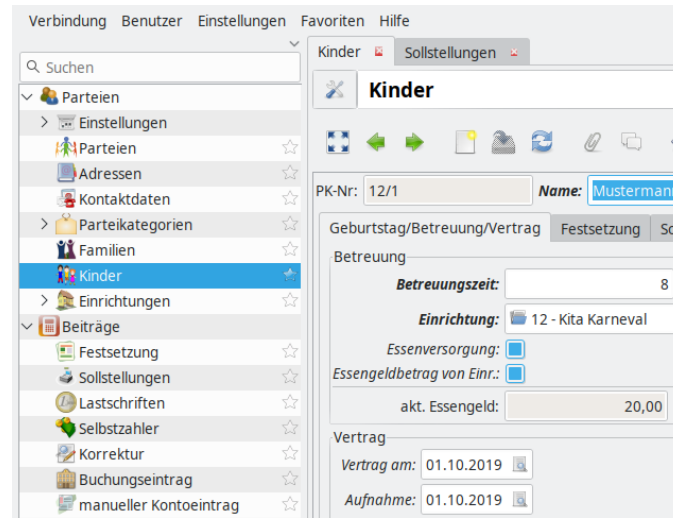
Verbindung Benutzer Einstellungen Favoriten Hilfe

Suchen

Parteien
Einstellungen
Parteien
Adressen
Kontaktdaten
Parteikategorien
Familien
Kinder
Einrichtungen
Beiträge
Festsetzung
Sollstellungen
Lastschriften
Selbstzahler
Korrektur
Buchungseintrag
manueller Kontoeintrag

Kinder
Sollstellungen

Kinder

PK-Nr: 12/1
Name: Mustermann

Geburtstag/Betreuung/Vertrag
Festsetzung
So

Betreuung
Betreuungszeit: 8
Einrichtung: 12 - Kita Karneval
Essenversorgung:
Essengeldbetrag von Einr.:
akt. Essengeld: 20,00

Vertrag
Vertrag am: 01.10.2019
Aufnahme: 01.10.2019